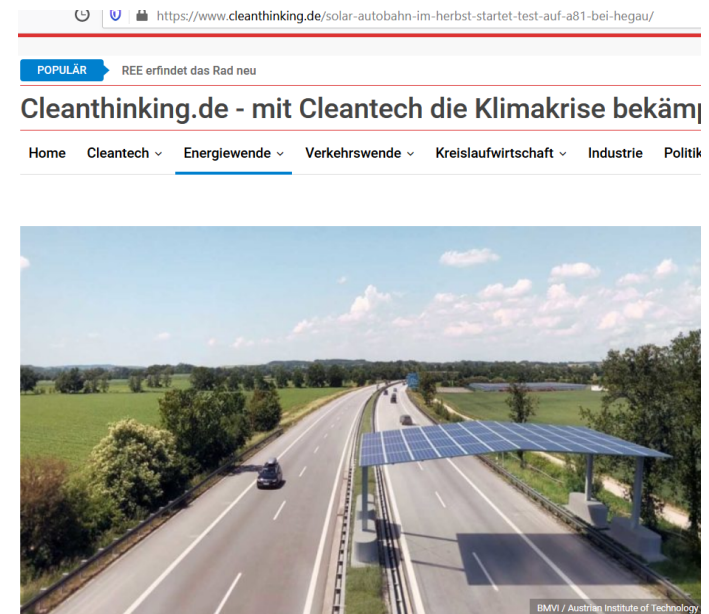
https://www.cleanthinking.de/solar-autobahn-im-herbst-startet-test-auf-a81-bei-hegau/

POPULÄR REE erfindet das Rad neu

Cleanthinking.de - mit Cleantech die Klimakrise bekäm

Home Cleantech Energiewende Verkehrswende Kreislaufwirtschaft Industrie Politik

BMVI / Austrian Institute of Technology